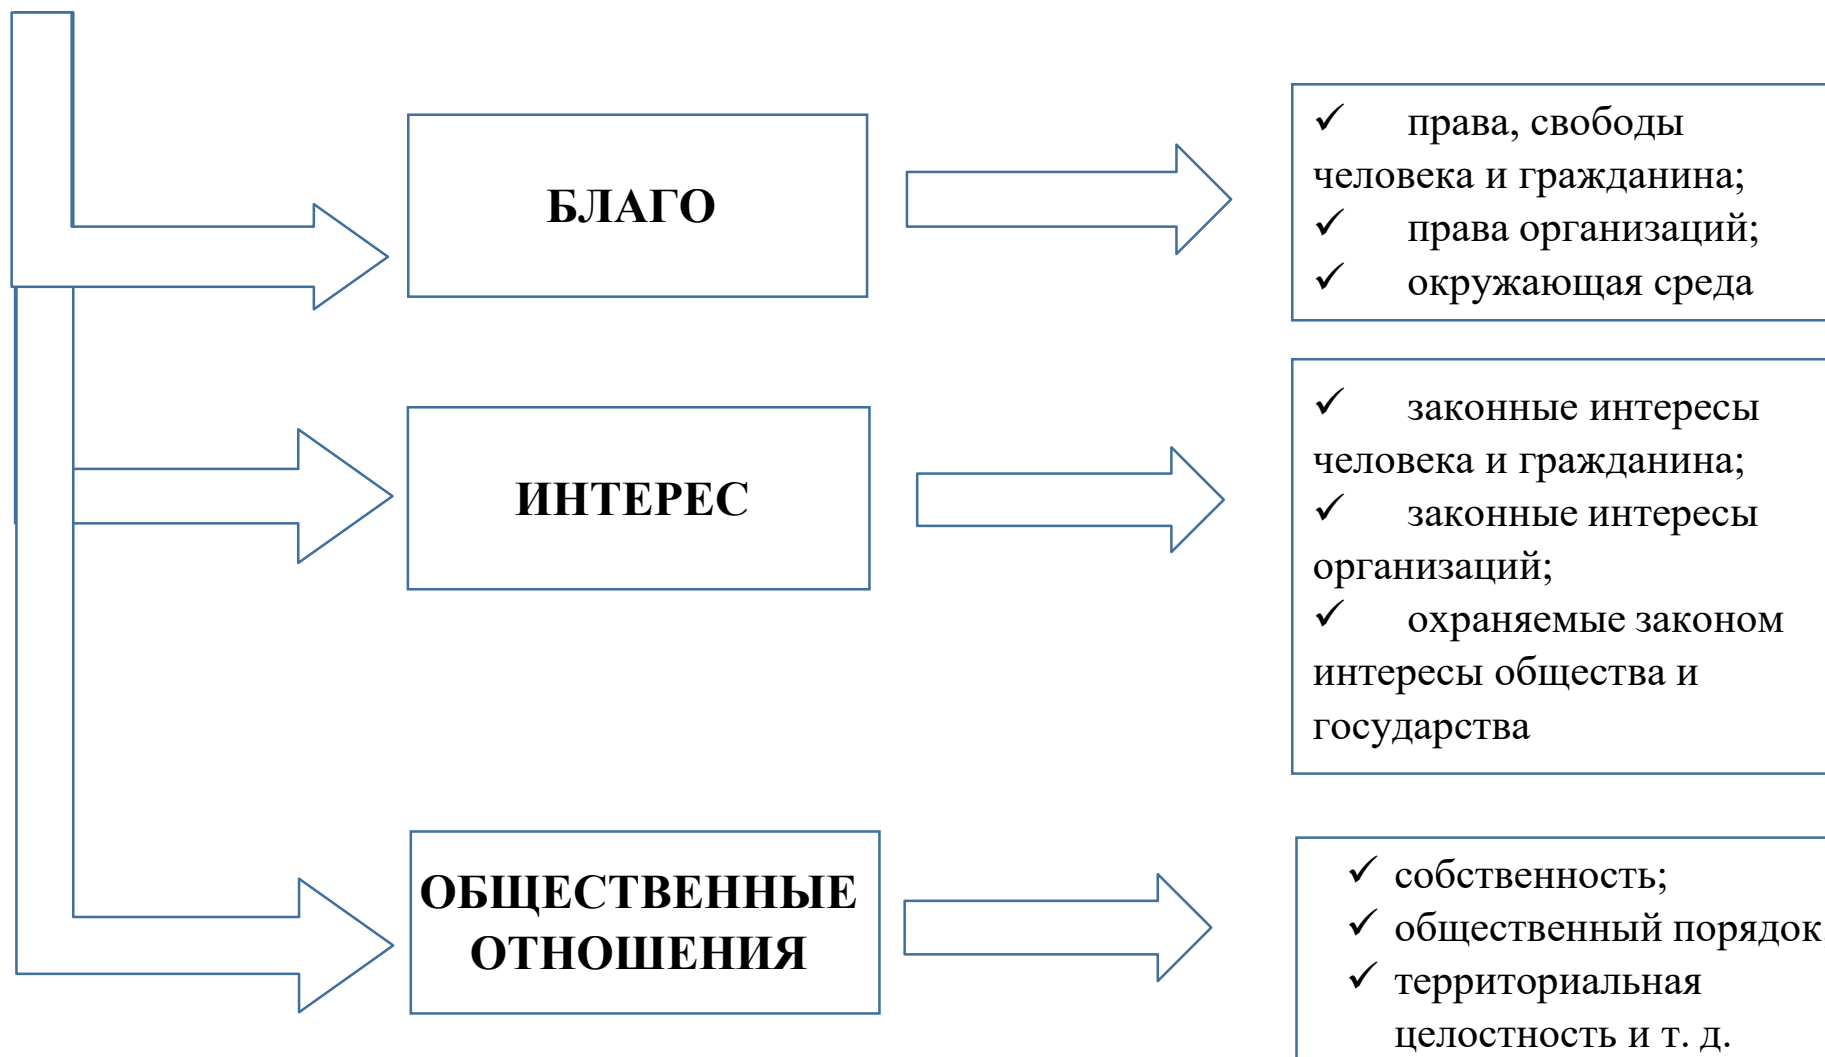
БЛАГО

✓ права, свободы человека и гражданина;
✓ права организаций;
✓ окружающая среда

ИНТЕРЕС

✓ законные интересы человека и гражданина;
✓ законные интересы организаций;
✓ охраняемые законом интересы общества и государства

ОБЩЕСТВЕННЫЕ ОТНОШЕНИЯ

✓ собственность;
✓ общественный порядок
✓ территориальная целостность и т. д.